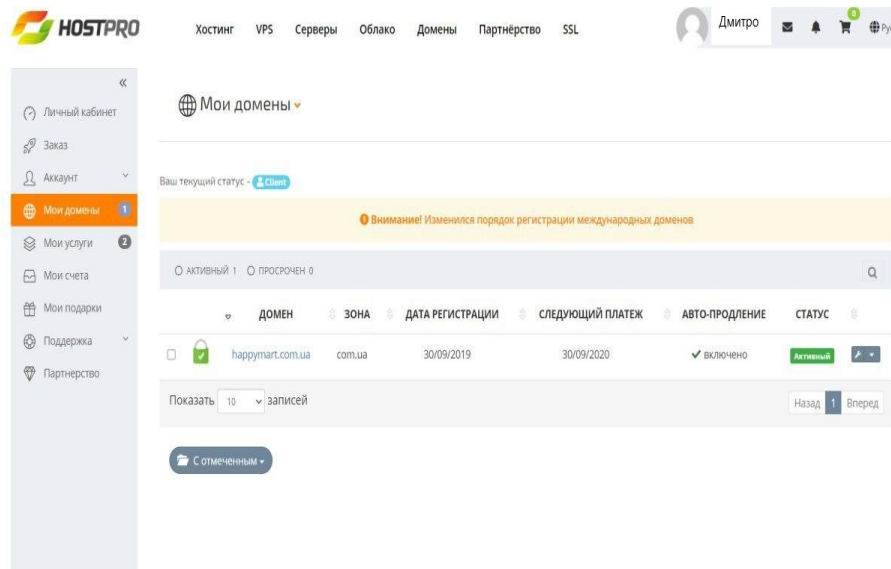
HOSTPRO

Хостинг VPS Серверы Облако Домены Партнёрство SSL

Дмитро 0 Ру

«

Личный кабинет
Заказ
Аккаунт
Мои домены 1
Мои услуги 2
Мои счета
Мои подарки
Поддержка
Партнерство

Мои домены

Ваш текущий статус - Client

Внимание! Изменился порядок регистрации международных доменов

О АКТИВНЫЙ 1 О ПРОСРОЧЕН 0

| | ДОМЕН | ЗОНА | ДАТА РЕГИСТРАЦИИ | СЛЕДУЮЩИЙ ПЛАТЕЖ | АВТО-ПРОДЛЕНИЕ | СТАТУС | |
|---|---|---|---|---|---|---|---|
| | happymart.com.ua | com.ua | 30/09/2019 | 30/09/2020 | ✔ включено | Активный | |

Показать 10 записей

Назад 1 Вперед

С отмеченным